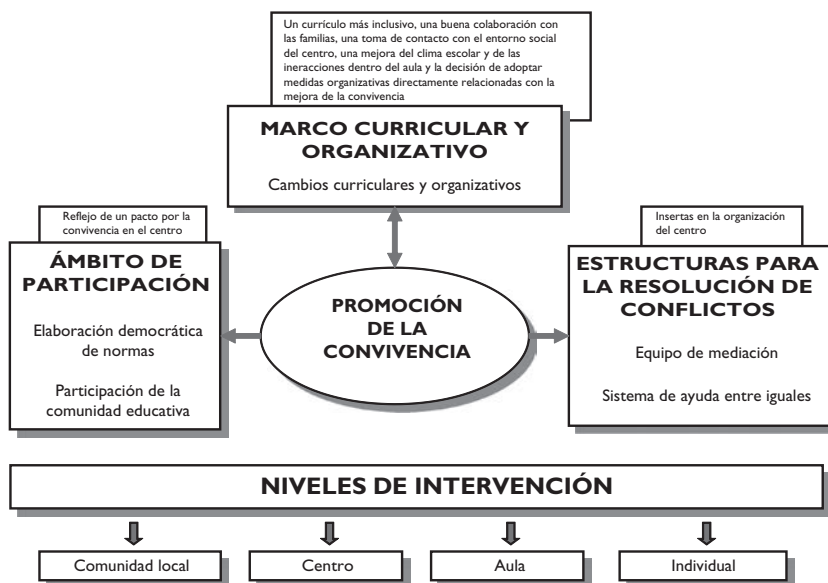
Un currículo más inclusivo, una buena colaboración con las familias, una toma de contacto con el entorno social del centro, una mejora del clima escolar y de las ineracciones dentro del aula y la decisión de adoptar medidas organizativas directamente relacionadas con la mejora de la convivencia

MARCO CURRICULAR Y ORGANIZATIVO

Cambios curriculares y organizativos

Reflejo de un pacto por la convivencia en el centro

ÁMBITO DE PARTICIPACIÓN

Elaboración democrática de normas

Participación de la comunidad educativa

PROMOCIÓN DE LA CONVIVENCIA

Insertas en la organización del centro

ESTRUCTURAS PARA LA RESOLUCIÓN DE CONFLICTOS

Equipo de mediación

Sistema de ayuda entre iguales

NIVELES DE INTERVENCIÓN

Comunidad local

Centro

Aula

Individual